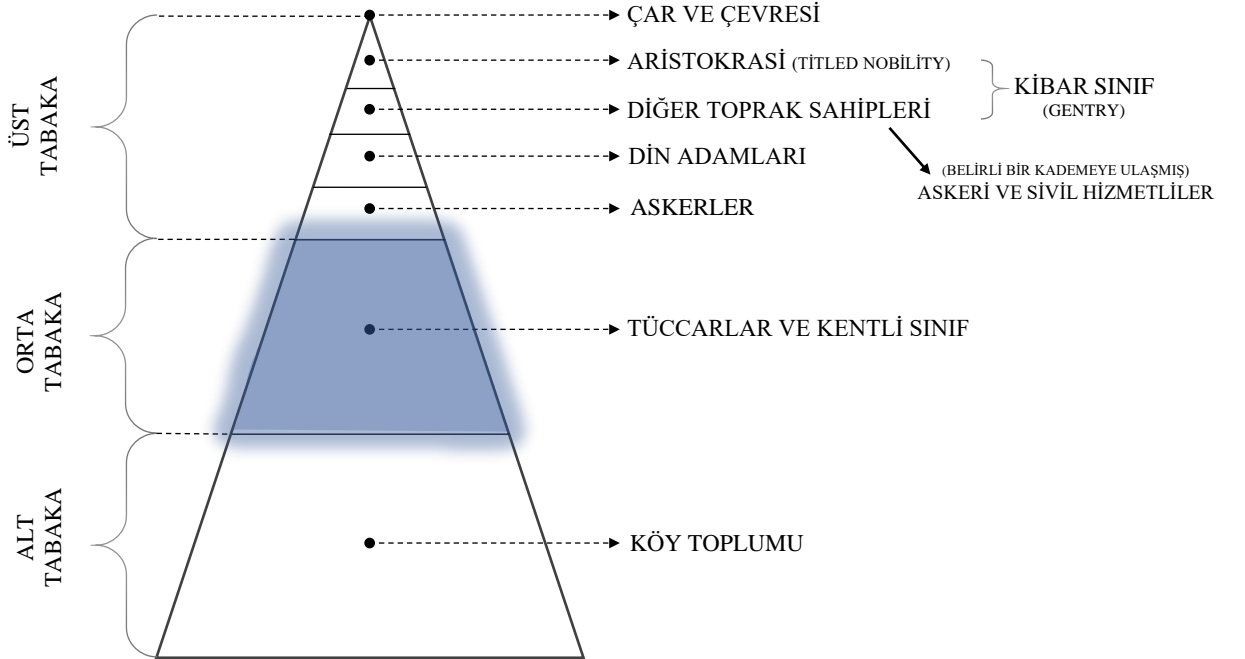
ÜST TABAKA

ORTA TABAKA

ALT TABAKA

ÇAR VE ÇEVRESİ

ARİSTOKRASİ (TİTLED NOBİLİTY)

DİĞER TOPRAK SAHİPLERİ

KİBAR SINIF (GENTRY)

DİN ADAMLARI

(BELİRLİ BİR KADEMEYE ULAŞMIŞ) ASKERİ VE SİVİL HİZMETLİLER

ASKERLER

TÜCCARLAR VE KENTLİ SINIF

KÖY TOPLUMU